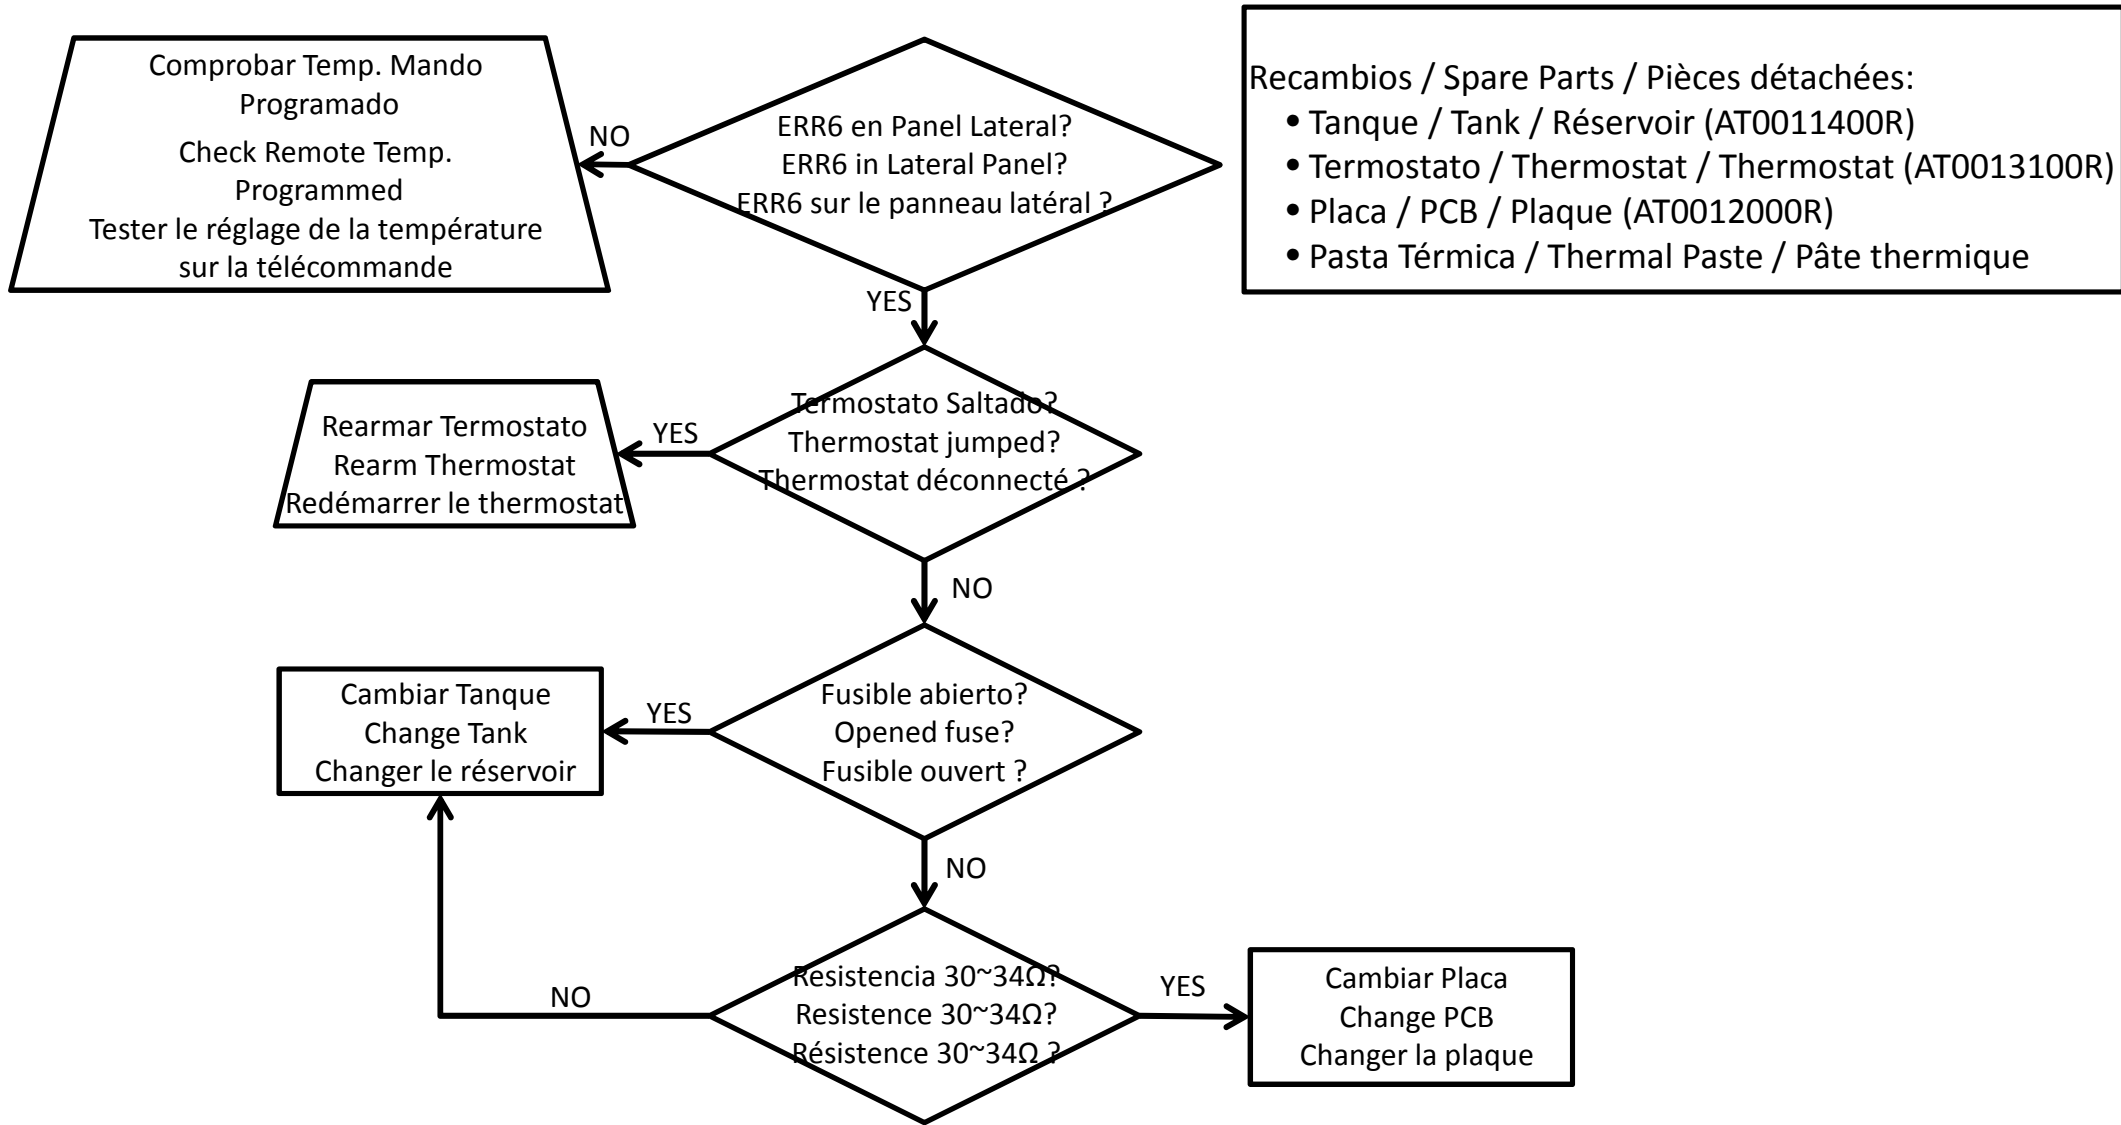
Comprobar Temp. Mando Programado
Check Remote Temp. Programmed
Tester le réglage de la température sur la télécommande

NO

ERR6 en Panel Lateral?
ERR6 in Lateral Panel?
ERR6 sur le panneau latéral ?

Recambios / Spare Parts / Pièces détachées:
• Tanque / Tank / Réservoir (AT0011400R)
• Termostato / Thermostat / Thermostat (AT0013100R)
• Placa / PCB / Plaque (AT0012000R)
• Pasta Térmica / Thermal Paste / Pâte thermique

YES

Rearmar Termostato
Rearm Thermostat
Redémarrer le thermostat

YES

Termostato Saltado?
Thermostat jumped?
Thermostat déconnecté ?

NO

Cambiar Tanque
Change Tank
Changer le réservoir

YES

Fusible abierto?
Opened fuse?
Fusible ouvert ?

NO

NO

Resistencia 30~34Ω?
Resistence 30~34Ω?
Résistence 30~34Ω ?

YES

Cambiar Placa
Change PCB
Changer la plaque